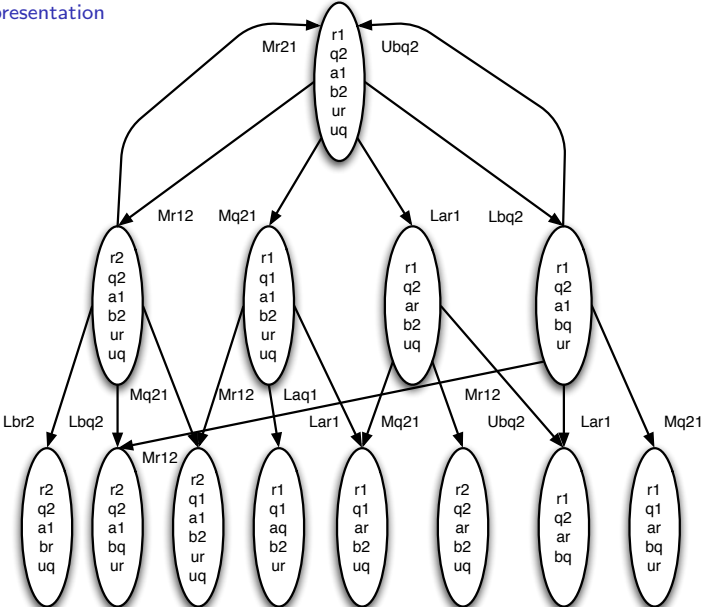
presentation

Mr21
r1 q2 a1 b2 ur uq
Ubq2

Mr12 Mq21 Lar1 Lbq2

r2 q2 a1 b2 ur uq

r1 q1 a1 b2 ur uq

r1 q2 ar b2 uq

r1 q2 a1 bq ur

Lbr2 Lbq2 Mq21 Mr12 Laq1 Lar1 Mq21 Mr12 Ubq2 Lar1 Mq21
Mr12

r2 q2 a1 br uq

r2 q2 a1 bq ur

r2 q1 a1 b2 ur uq

r1 q1 aq b2 ur

r1 q1 ar b2 uq

r2 q2 ar b2 uq

r1 q2 ar bq

r1 q1 ar bq ur